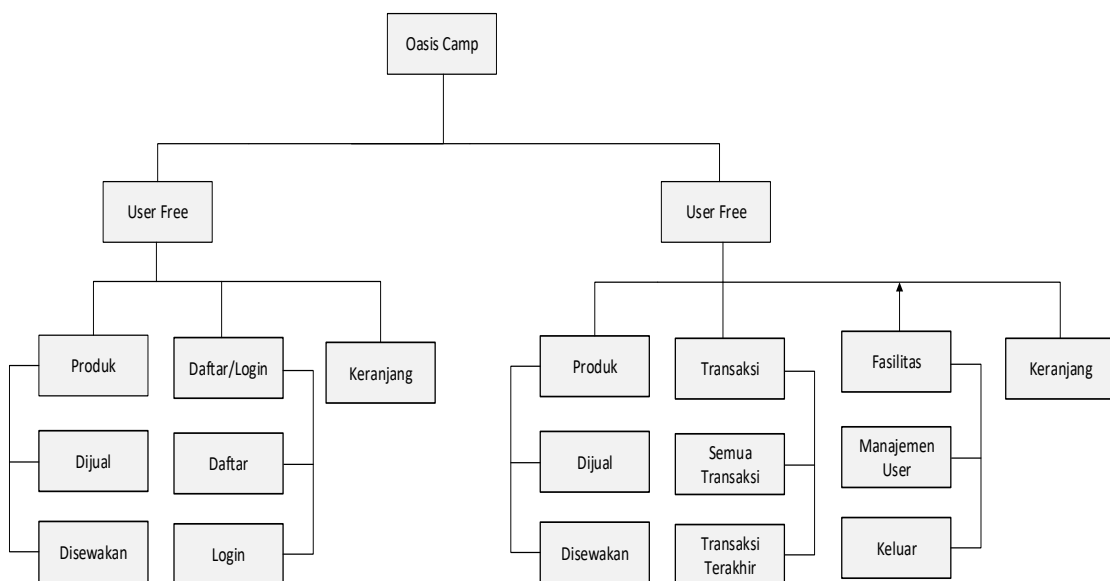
Oasis Camp

User Free

User Free

Produk

Dijual

Disewakan

Daftar/Login

Daftar

Login

Keranjang

Produk

Dijual

Disewakan

Transaksi

Semua Transaksi

Transaksi Terakhir

Fasilitas

Manajemen User

Keluar

Keranjang